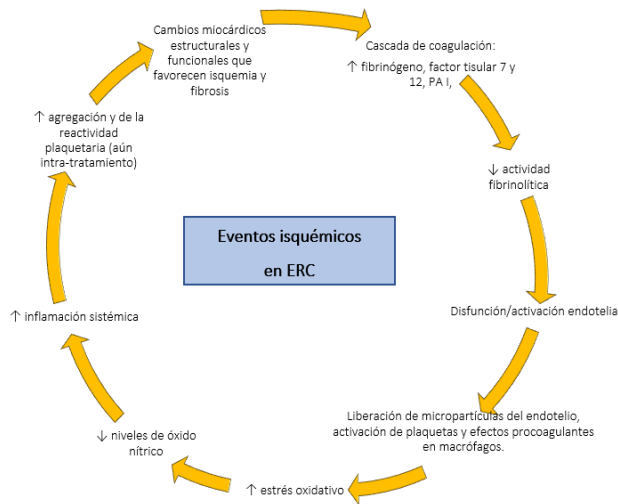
Cambios miocárdicos estructurales y funcionales que favorecen isquemia y fibrosis

Cascada de coagulación:

↑ fibrinógeno, factor tisular 7 y 12, PA I,

↓ actividad fibrinolítica

Disfunción/activación endotelia

Liberación de micropartículas del endotelio, activación de plaquetas y efectos procoagulantes en macrófagos.

↑ estrés oxidativo

↓ niveles de óxido nítrico

↑ inflamación sistémica

↑ agregación y de la reactividad plaquetaria (aún intra-tratamiento)

Eventos isquémicos

en ERC